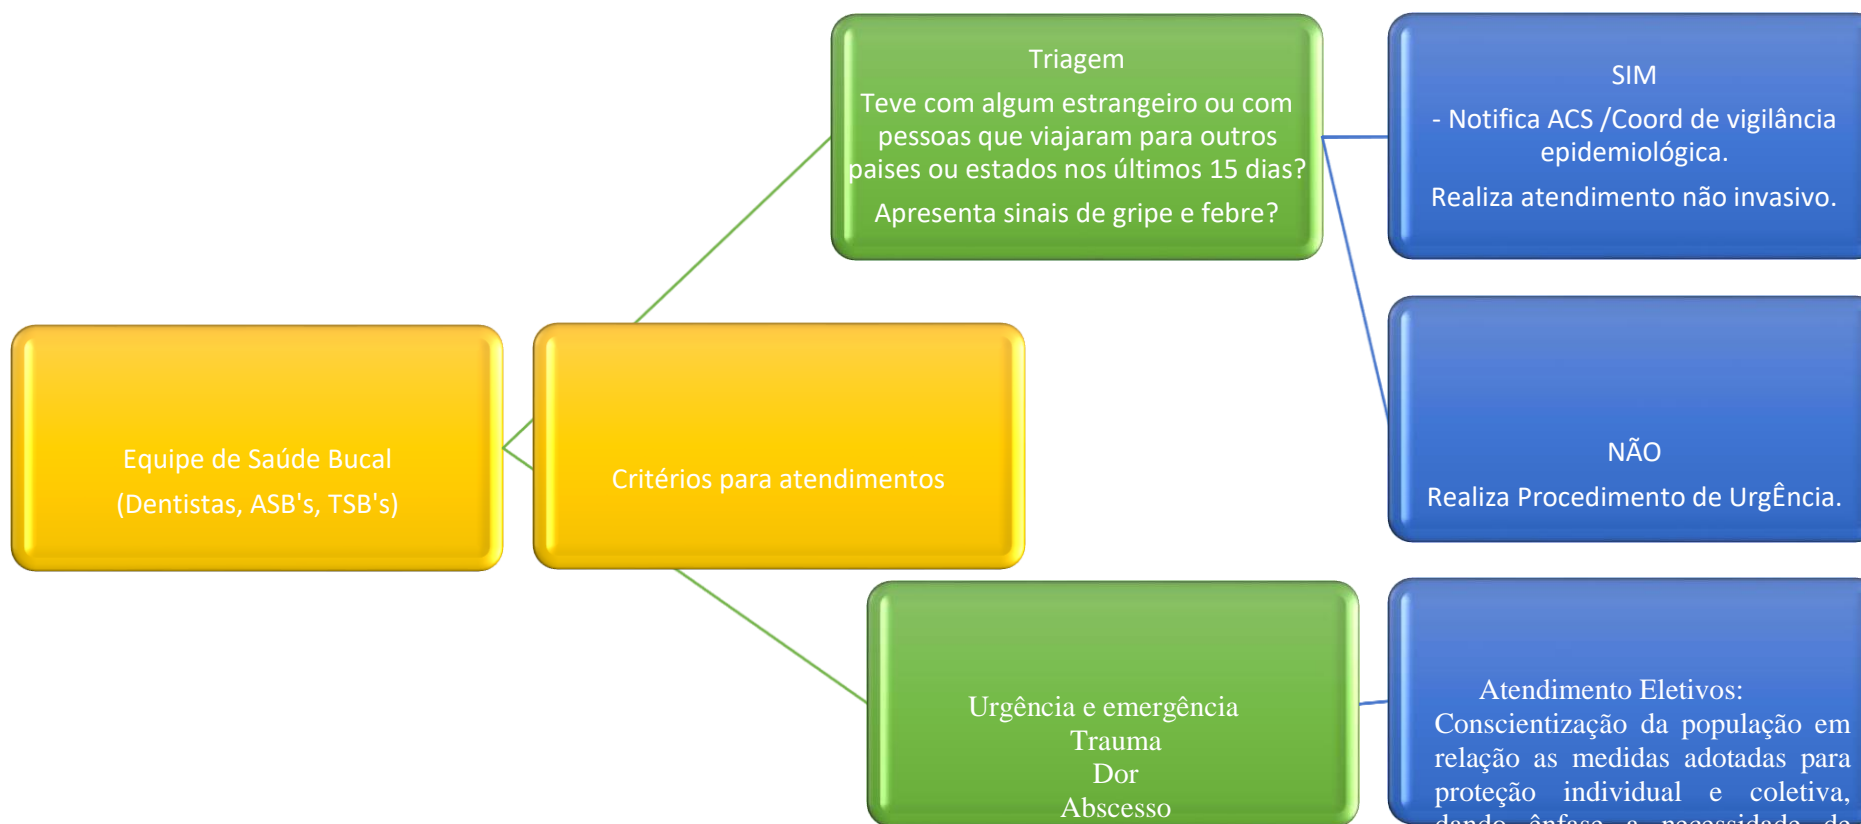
Equipe de Saúde Bucal
(Dentistas, ASB's, TSB's)

Critérios para atendimentos

Triagem
Teve com algum estrangeiro ou com pessoas que viajaram para outros paises ou estados nos últimos 15 dias?
Apresenta sinais de gripe e febre?

SIM
- Notifica ACS /Coord de vigilância epidemiológica.
Realiza atendimento não invasivo.

NÃO
Realiza Procedimento de UrgÊncia.

Urgência e emergência
Trauma
Dor
Abscesso

Atendimento Eletivos:
Conscientização da população em relação as medidas adotadas para proteção individual e coletiva, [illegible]